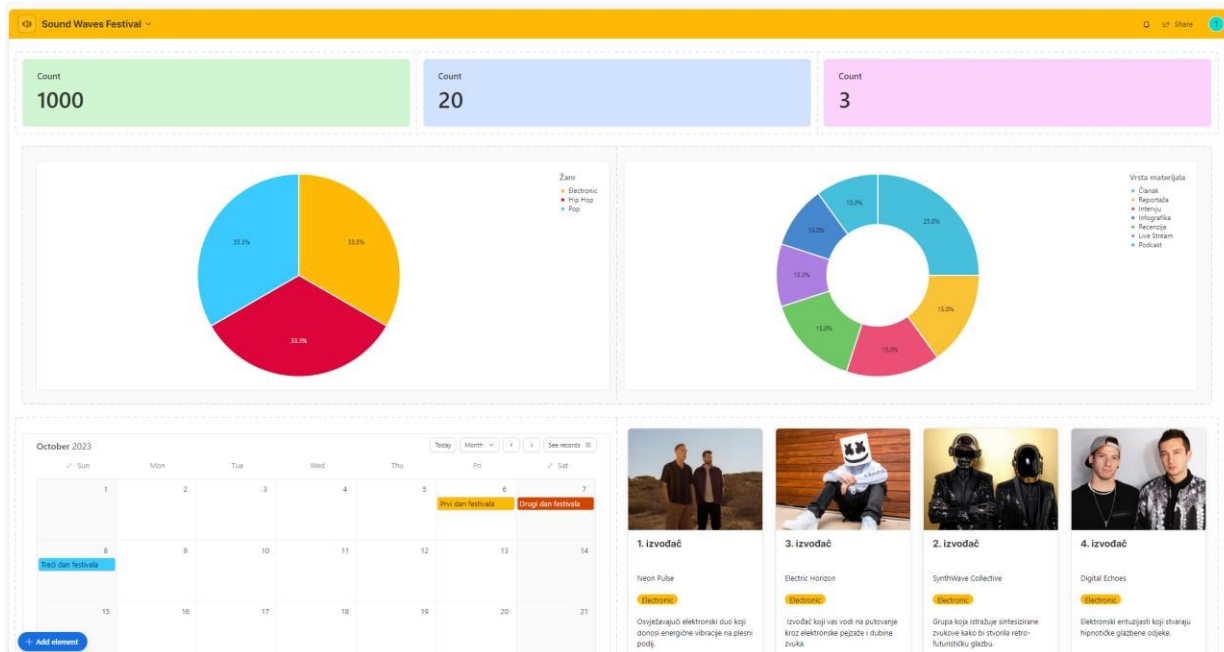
Sound Waves Festival

Share

Count
1000

Count
20

Count
3

Žanr
Electronic
Hip Hop
Pop

33.3%
33.3%
33.3%

Vrsta materijala
Članak
Reportaža
Intervju
Infografika
Recenzija
Live Stream
Podcast

25.0%
15.0%
15.0%
15.0%
10.0%
10.0%
10.0%

October 2023

Today | Month | < | > | See records

| Sun | Mon | Tue | Wed | Thu | Fri | Sat |
|---|---|---|---|---|---|---|
| 1 | 2 | 3 | 4 | 5 | 6 Prvi dan festivala | 7 Drugi dan festivala |
| 8 Treći dan festivala | 9 | 10 | 11 | 12 | 13 | 14 |
| 15 | 16 | 17 | 18 | 19 | 20 | 21 |

1. izvođač
Neon Pulse
Electronic
Osvježavajući elektronski duo koji donosi energične vibracije na plesni podij.

3. izvođač
Electric Horizon
Electronic
Izvođač koji vas vodi na putovanje kroz elektronske pejzaže i dubine zvuka.

2. izvođač
SynthWave Collective
Electronic
Grupa koja istražuje sintesizirane zvukove kako bi stvorila retro-futurističku glazbu.

4. izvođač
Digital Echoes
Electronic
Elektronski entuzijasti koji stvaraju hipnotičke glazbene odjeke.

+ Add element